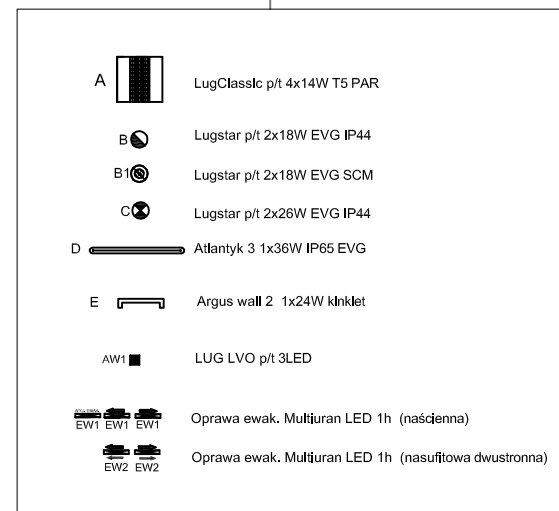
A LugClassic p/t 4x14W T5 PAR

B Lugstar p/t 2x18W EVG IP44

B1 Lugstar p/t 2x18W EVG SCM

C Lugstar p/t 2x26W EVG IP44

D Atlantyk 3 1x36W IP65 EVG

E Argus wall 2 1x24W kinklet

AW1 LUG LVO p/t 3LED

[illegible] EW1 EW1 EW1 Oprawa ewak. Multiuran LED 1h (naścienna)

EW2 EW2 Oprawa ewak. Multiuran LED 1h (nasufitowa dwustronna)